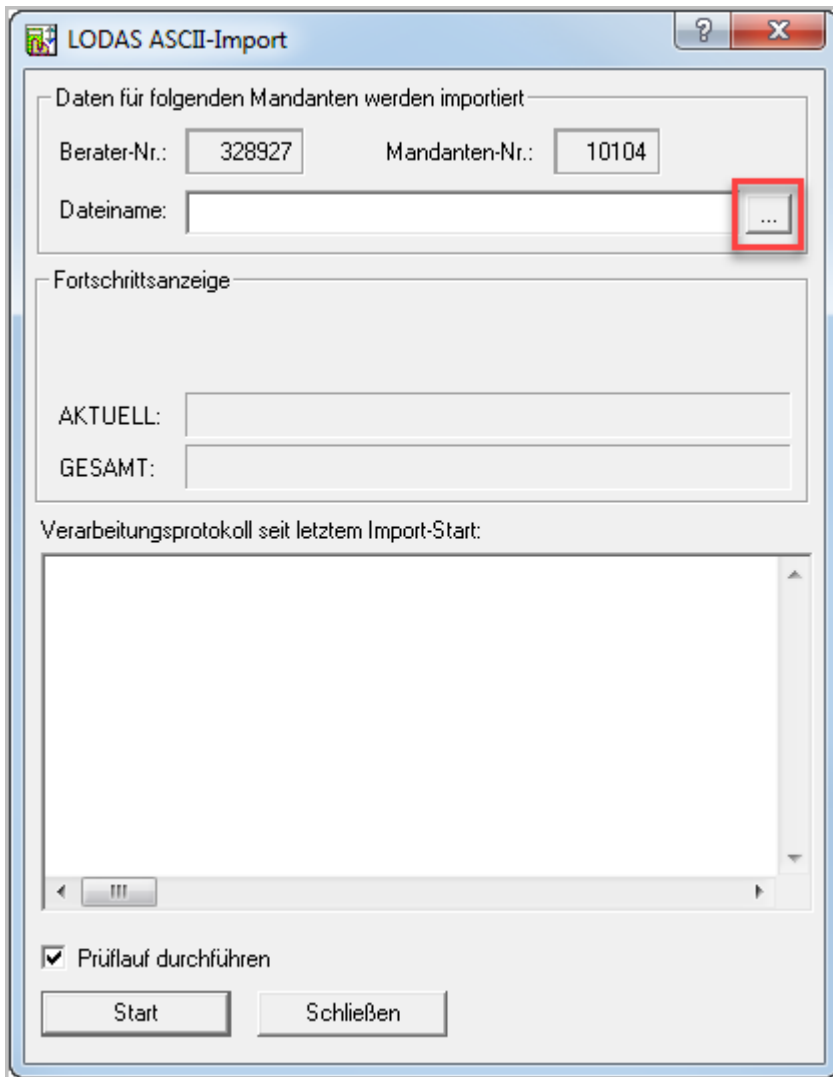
LODAS ASCII-Import

?

X

Daten für folgenden Mandanten werden importiert

Berater-Nr.: 328927

Mandanten-Nr.: 10104

Dateiname:

...

Fortschrittsanzeige

AKTUELL:

GESAMT:

Verarbeitungsprotokoll seit letztem Import-Start:

Prüflauf durchführen

Start

Schließen